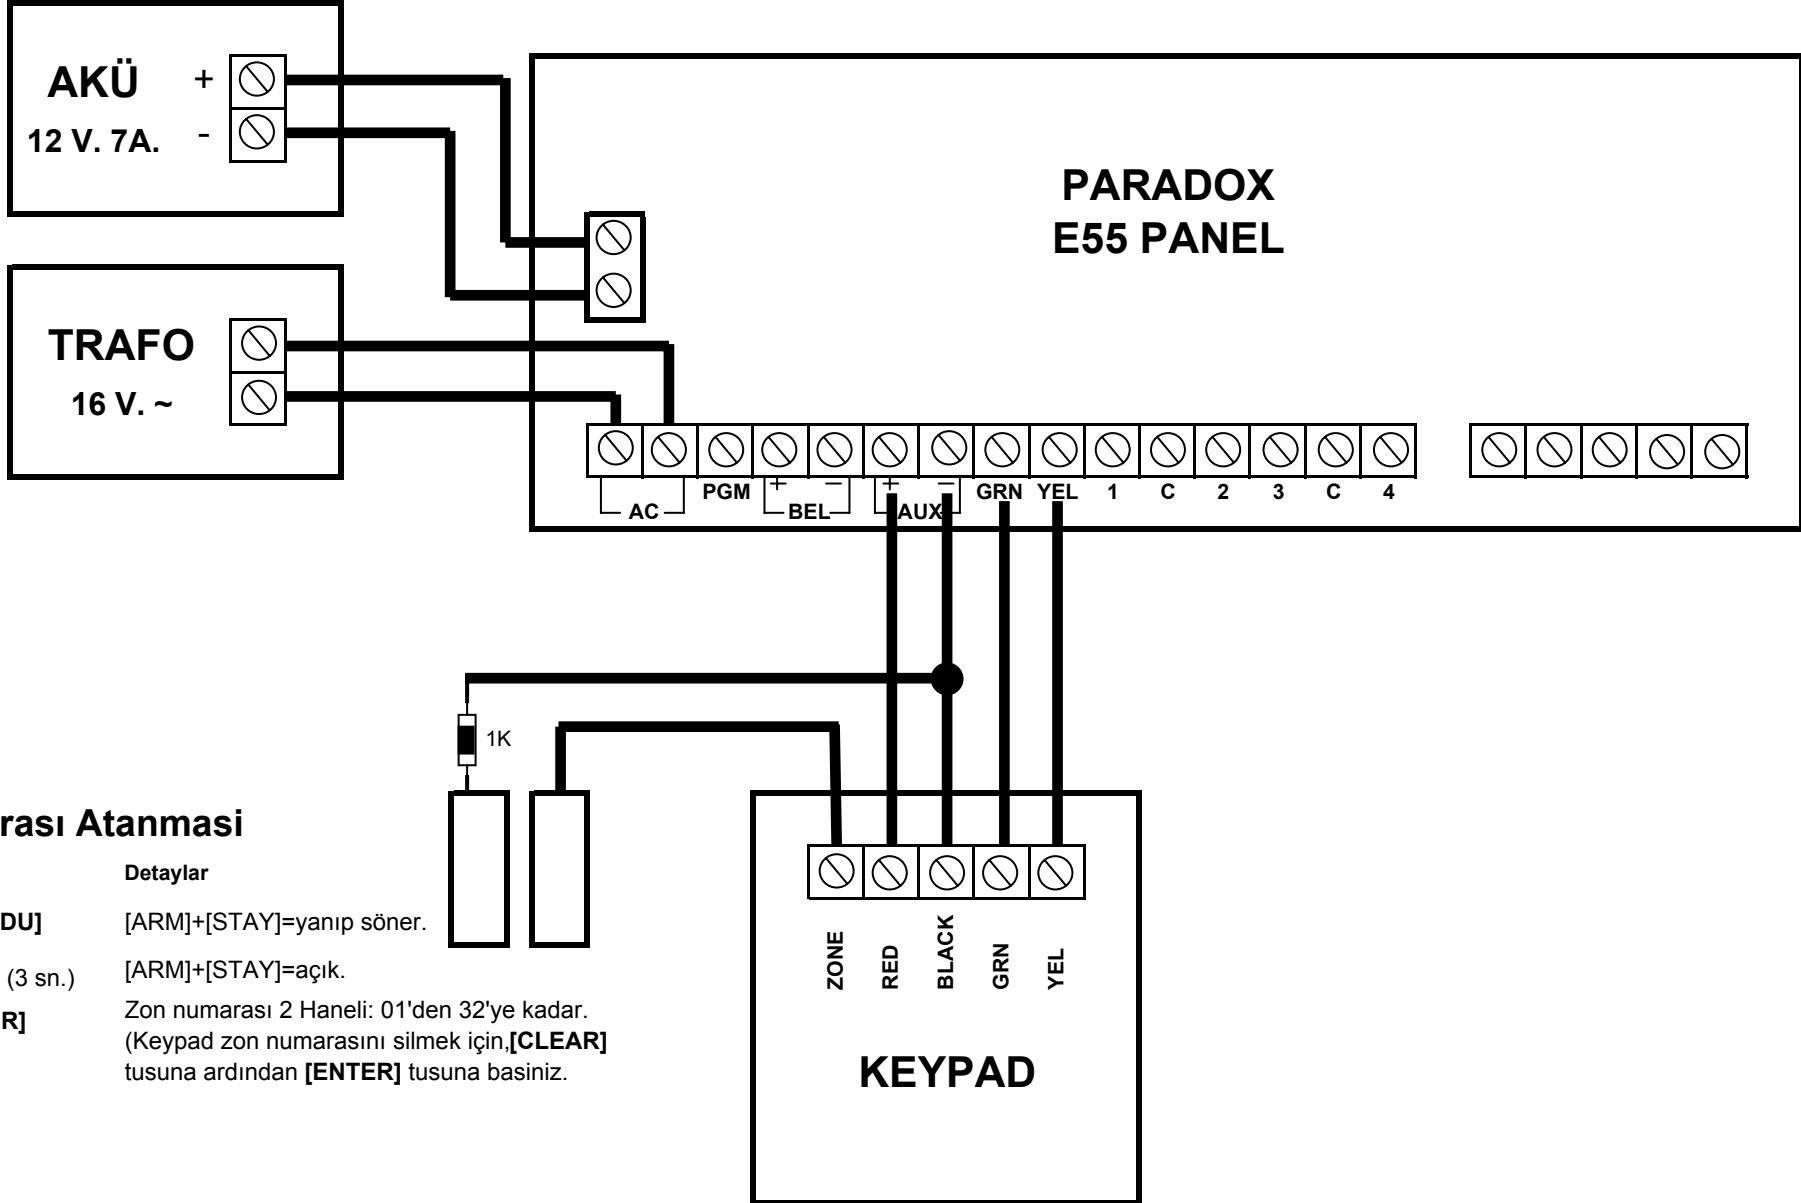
AKÜ
12 V. 7A.
+
-

PARADOX
E55 PANEL

TRAFO
16 V. ~

AC PGM + BEL − + AUX − GRN YEL 1 C 2 3 C 4

1K

rası Atanmasi

Detaylar

DU] [ARM]+[STAY]=yanıp söner.

(3 sn.) [ARM]+[STAY]=açık.

R] Zon numarası 2 Haneli: 01'den 32'ye kadar. (Keypad zon numarasını silmek için,**[CLEAR]** tusuna ardından **[ENTER]** tusuna basiniz.

ZONE RED BLACK GRN YEL

KEYPAD